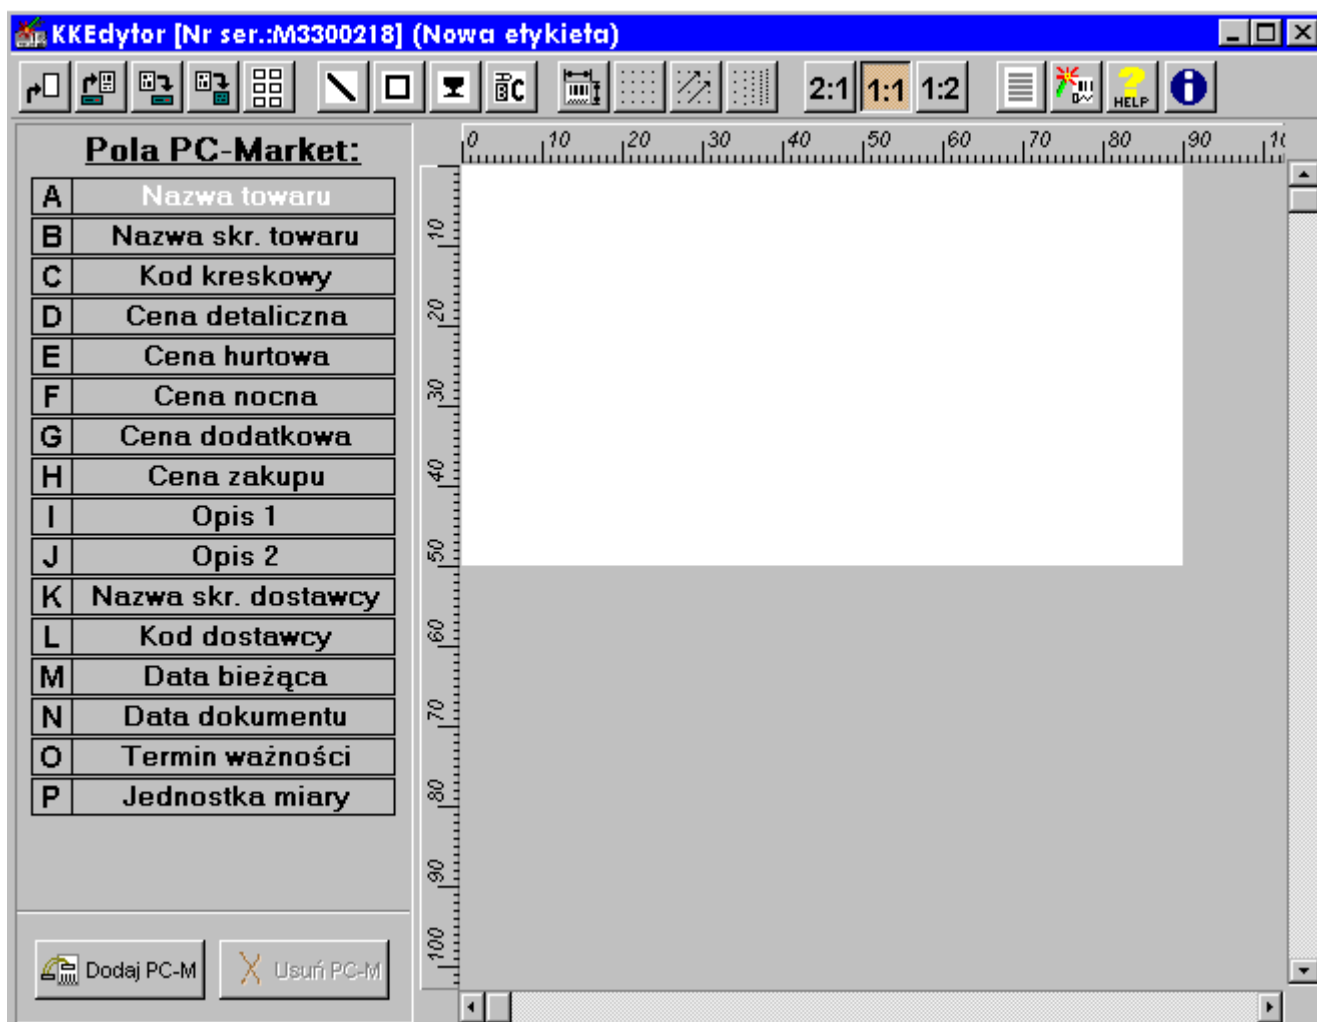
KKEdytor [Nr ser.:M3300218] (Nowa etykieta)

2:1 1:1 1:2 HELP

Pola PC-Market:

| | |
|---|---|
| A | Nazwa towaru |
| B | Nazwa skr. towaru |
| C | Kod kreskowy |
| D | Cena detaliczna |
| E | Cena hurtowa |
| F | Cena nocna |
| G | Cena dodatkowa |
| H | Cena zakupu |
| I | Opis 1 |
| J | Opis 2 |
| K | Nazwa skr. dostawcy |
| L | Kod dostawcy |
| M | Data bieżąca |
| N | Data dokumentu |
| O | Termin ważności |
| P | Jednostka miary |

Dodaj PC-M Usuń PC-M

0 10 20 30 40 50 60 70 80 90 1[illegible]

10 20 30 40 50 60 70 80 90 100